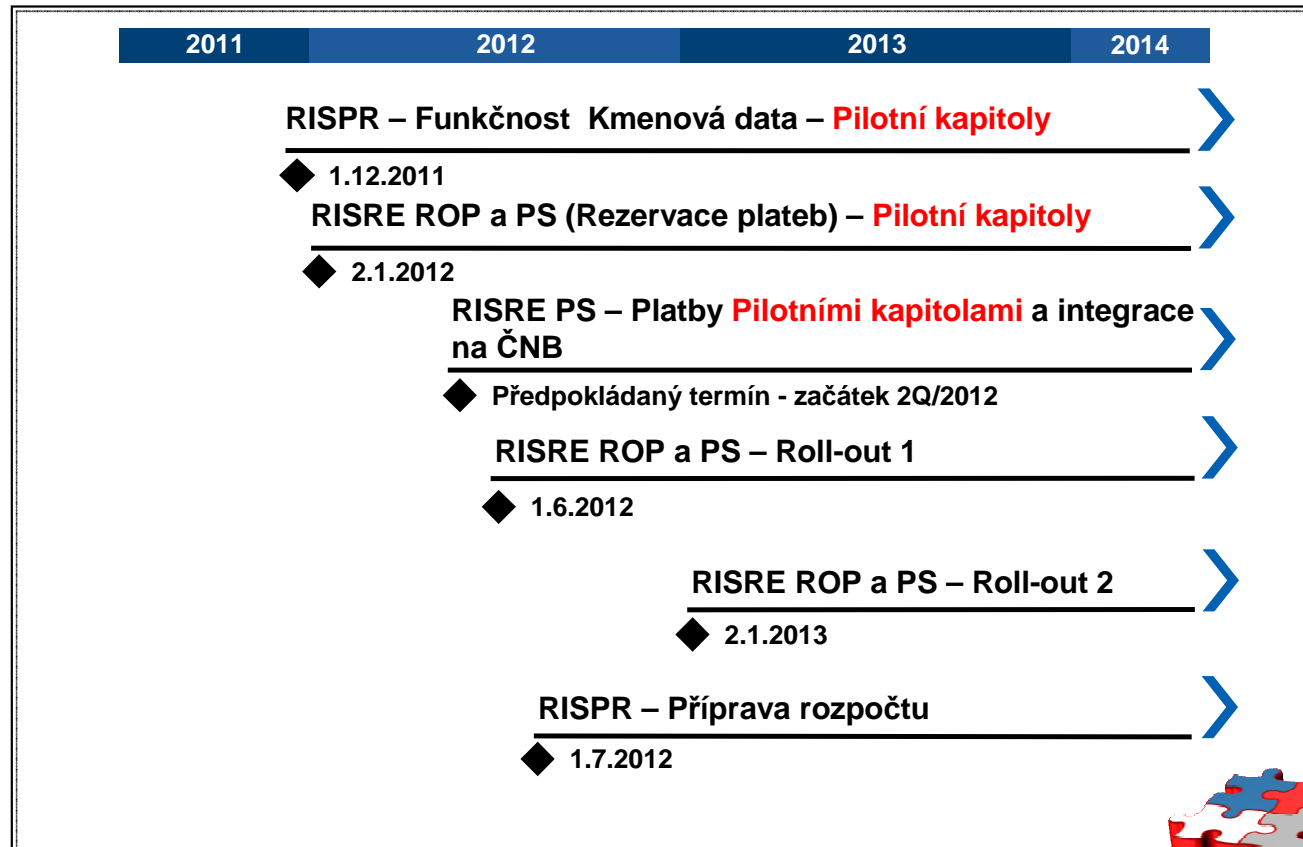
| 2011 | 2012 | 2013 | 2014 |
|---|---|---|---|

RISPR – Funkčnost Kmenová data – Pilotní kapitoly

1.12.2011

RISRE ROP a PS (Rezervace plateb) – Pilotní kapitoly

2.1.2012

RISRE PS – Platby Pilotními kapitolami a integrace na ČNB

Předpokládaný termín - začátek 2Q/2012

RISRE ROP a PS – Roll-out 1

1.6.2012

RISRE ROP a PS – Roll-out 2

2.1.2013

RISPR – Příprava rozpočtu

1.7.2012